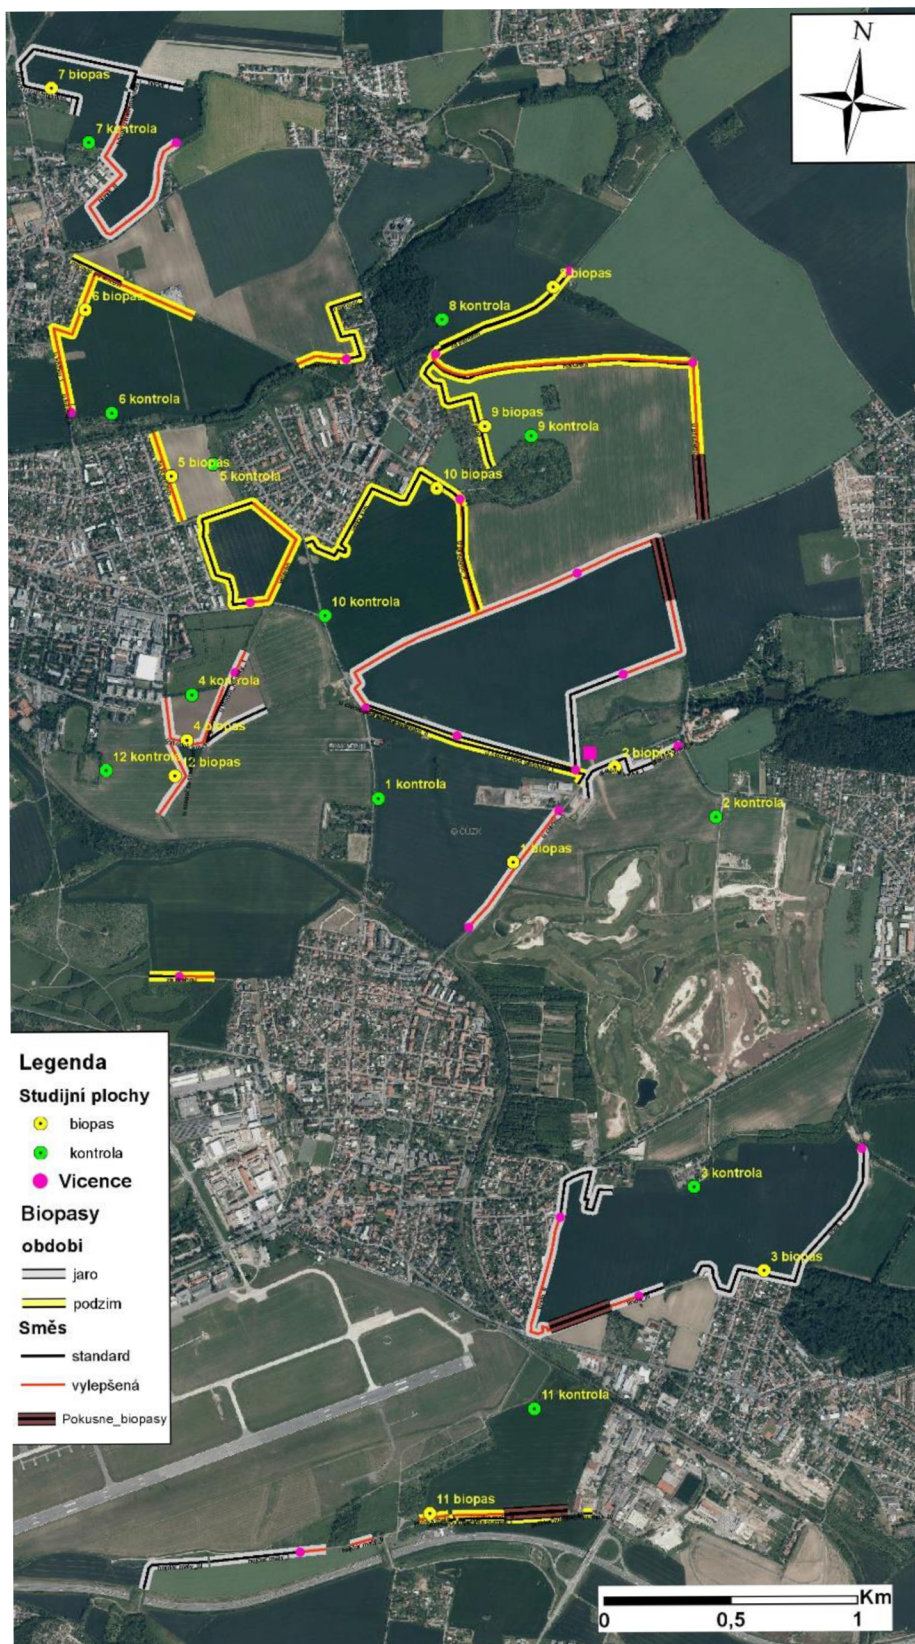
N

7 biopas
7 kontrola
6 biopas
6 kontrola
8 kontrola
8 biopas
9 biopas
9 kontrola
5 biopas
5 kontrola
10 biopas
10 kontrola
4 kontrola
4 biopas
12 kontrola
12 biopas
1 kontrola
2 biopas
2 kontrola
1 biopas
©ČÚZK
3 kontrola
3 biopas
11 kontrola
11 biopas

Legenda
Studijní plochy
biopas
kontrola
Vicence
Biopasy
obdobi
jaro
podzim
Směs
standard
vylepšená
Pokusne_biopasy

Km
0 0,5 1